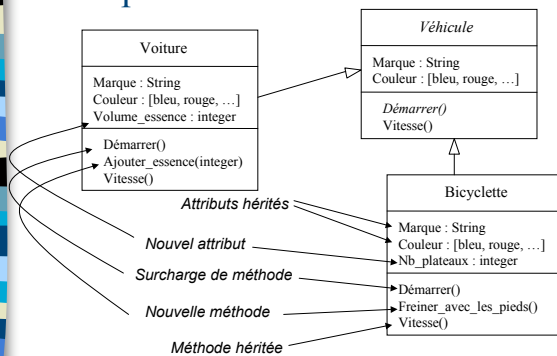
Voiture

Marque : String
Couleur : [bleu, rouge, …]
Volume_essence : integer

Démarrer()
Ajouter_essence(integer)
Vitesse()

*Véhicule*

Marque : String
Couleur : [bleu, rouge, …]

*Démarrer()*
Vitesse()

Bicyclette

Marque : String
Couleur : [bleu, rouge, …]
Nb_plateaux : integer

Démarrer()
Freiner_avec_les_pieds()
Vitesse()

*Attributs hérités*

*Nouvel attribut*

*Surcharge de méthode*

*Nouvelle méthode*

*Méthode héritée*